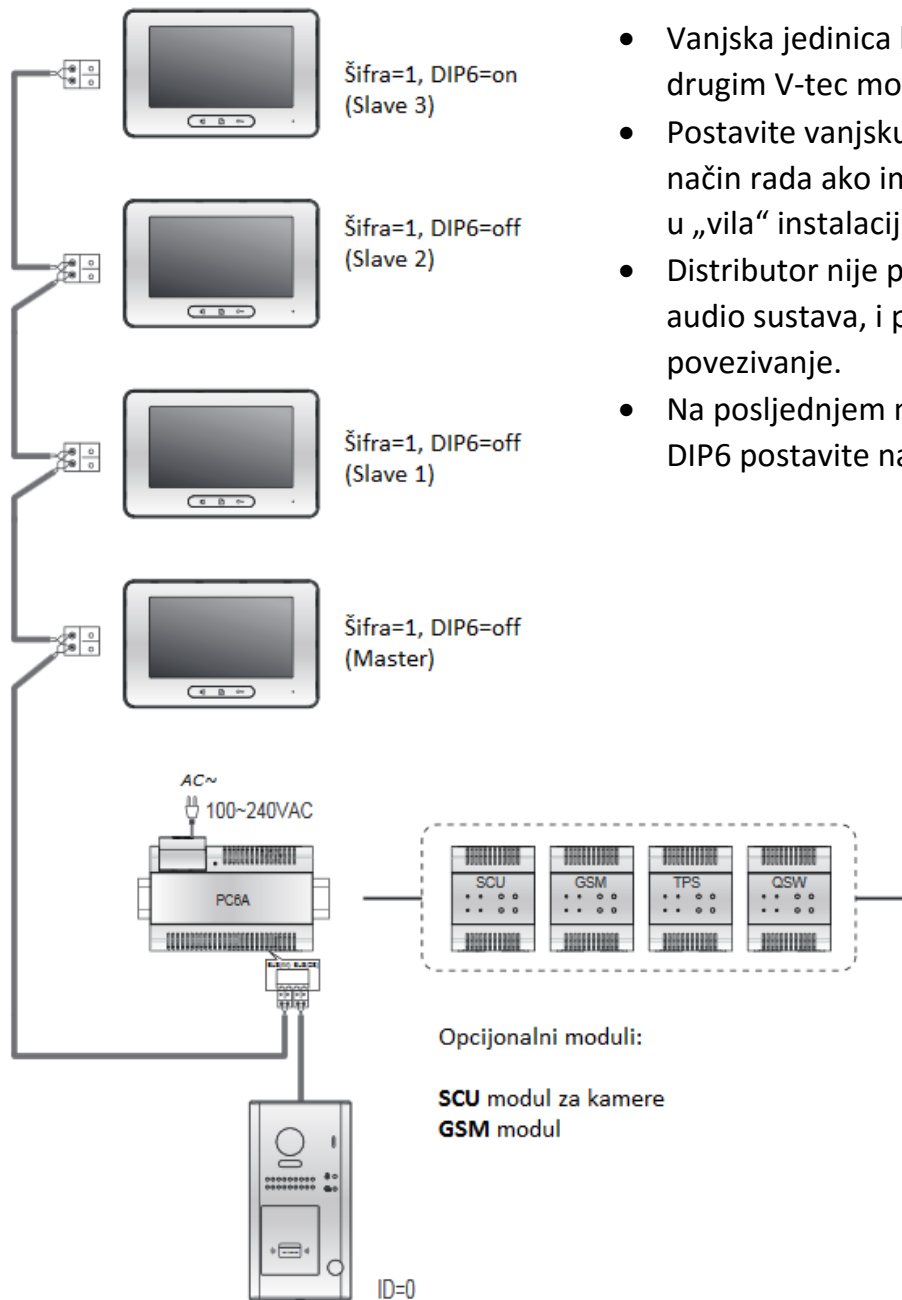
Šifra=1, DIP6=on
(Slave 3)

Šifra=1, DIP6=off
(Slave 2)

Šifra=1, DIP6=off
(Slave 1)

Šifra=1, DIP6=off
(Master)

- Vanjska jedinica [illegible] drugim V-tec mo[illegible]
- Postavite vanjsku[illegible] način rada ako in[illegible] u „vila“ instalacij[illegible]
- Distributor nije p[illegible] audio sustava, i p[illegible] povezivanje.
- Na posljednjem m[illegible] DIP6 postavite na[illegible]

AC~
100~240VAC

PC6A

SCU

GSM

TPS

QSW

Opcijonalni moduli:

**SCU** modul za kamere
**GSM** modul

ID=0